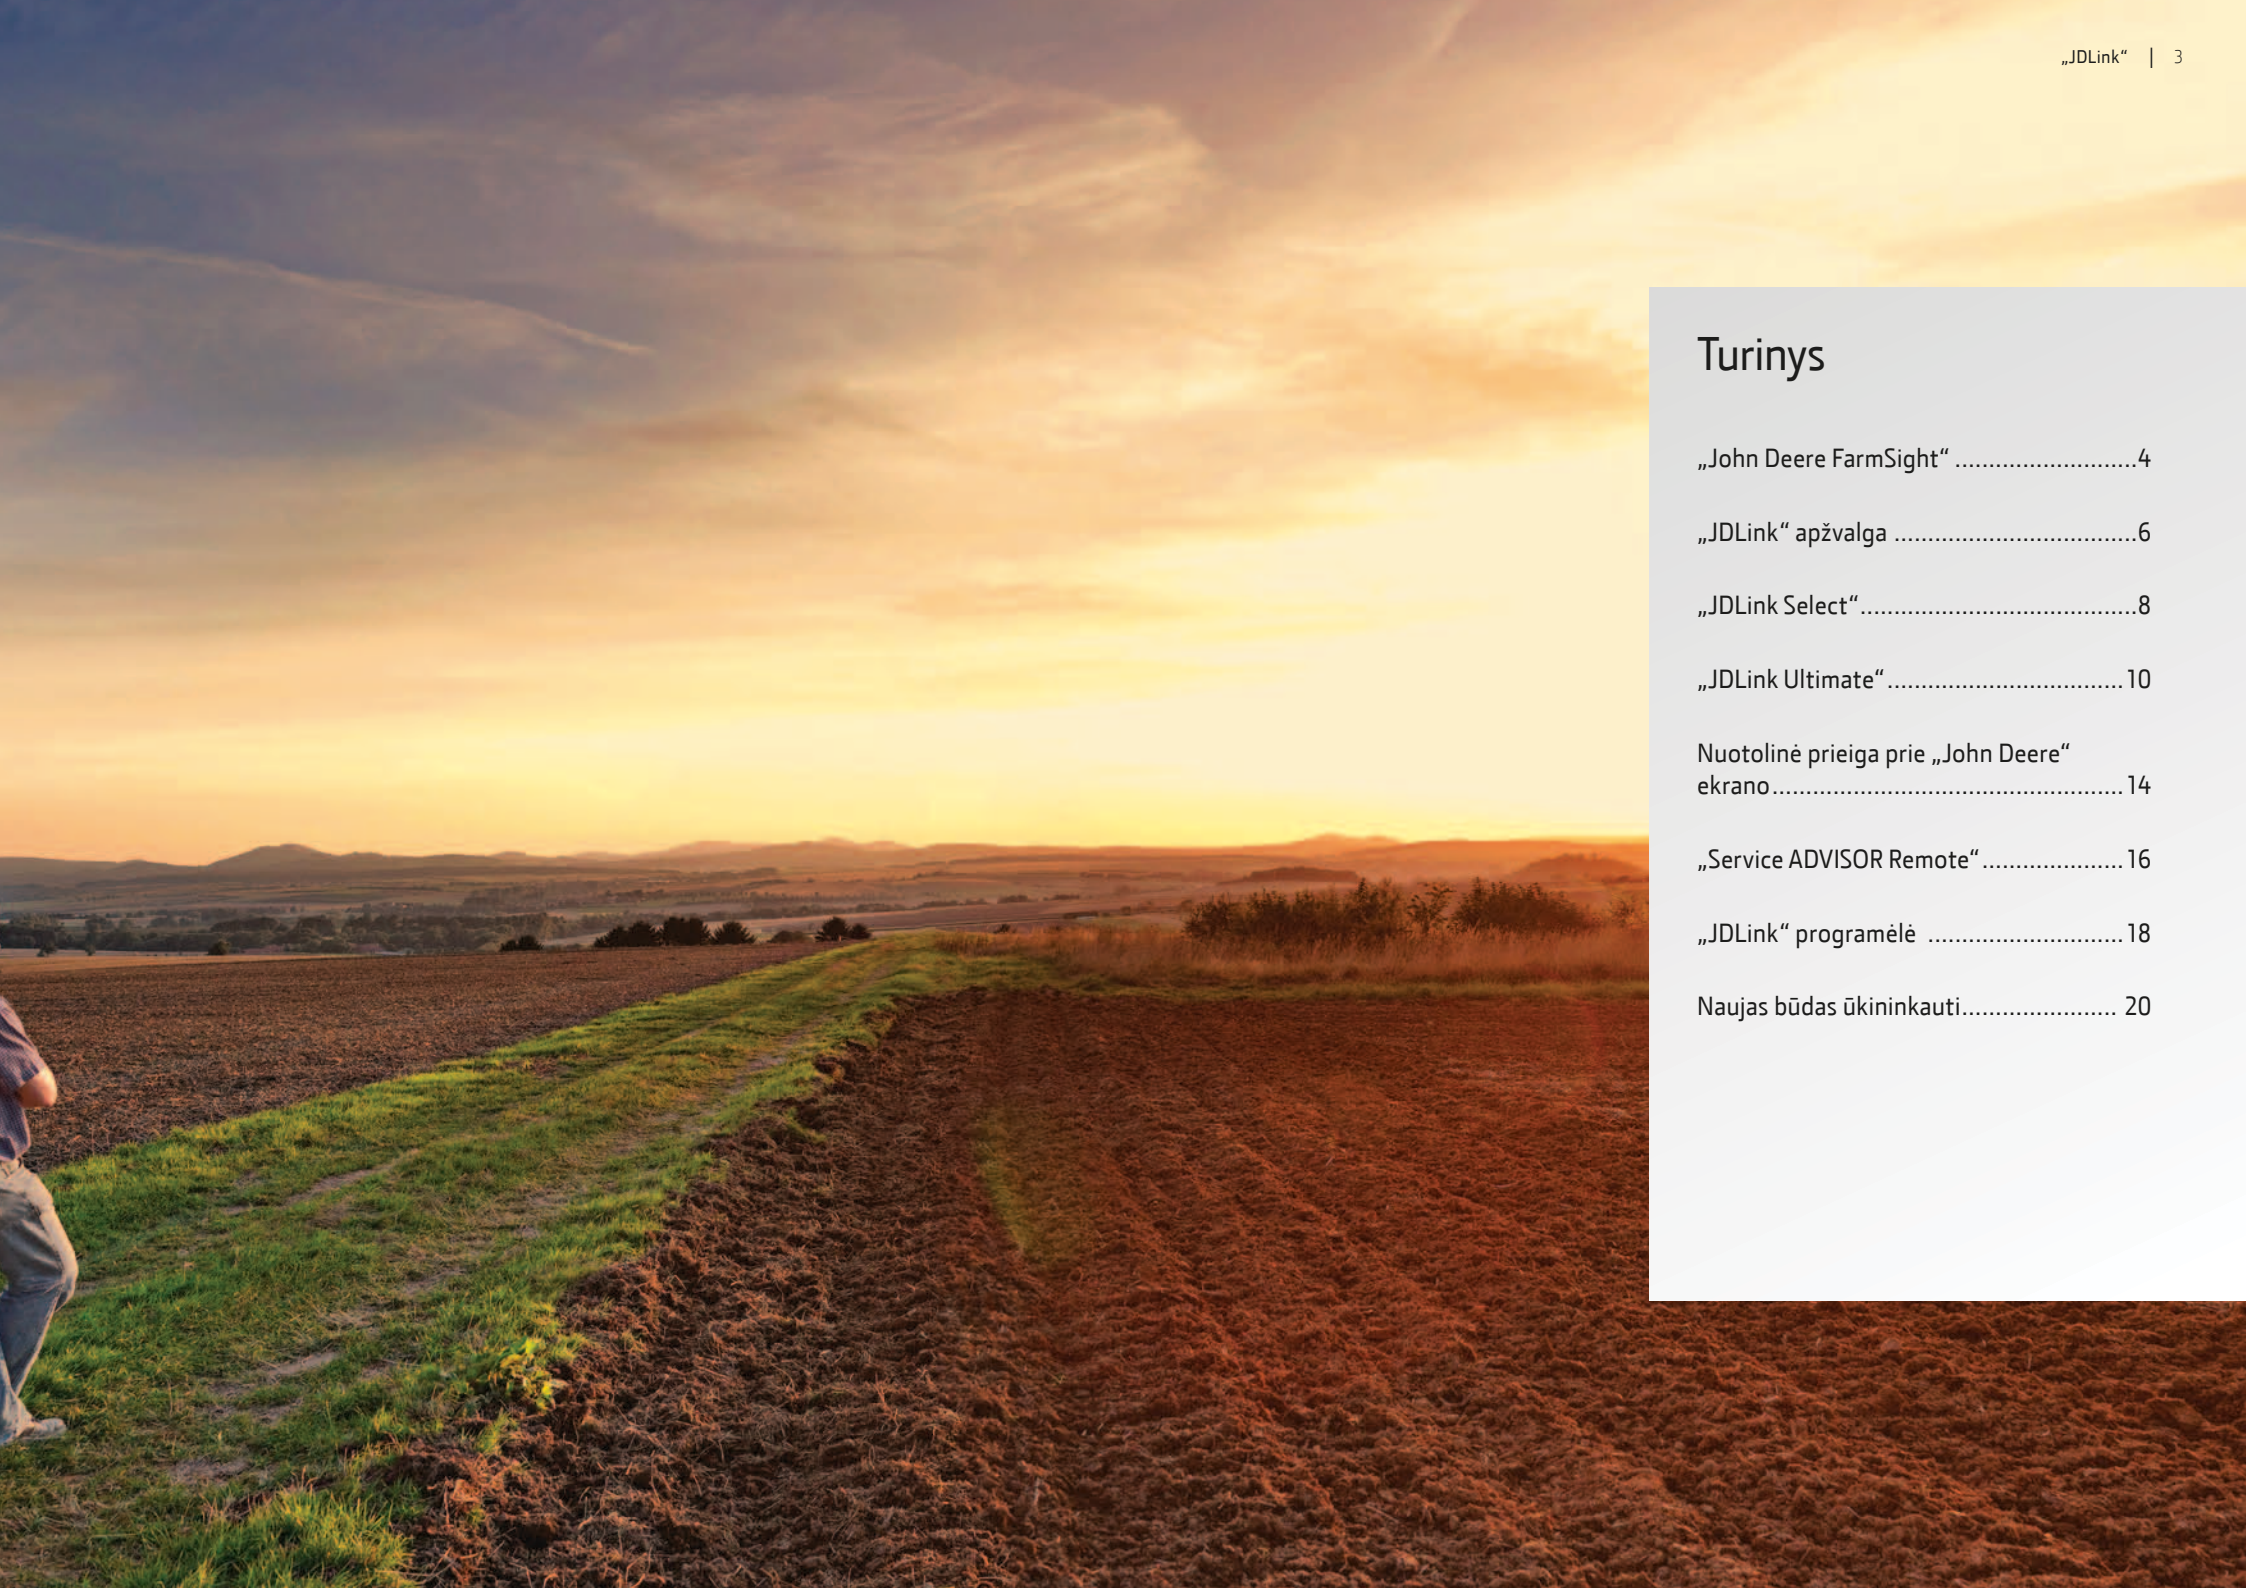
„JDLink“ | 3

Turinys

„John Deere FarmSight“ ..........................4

„JDLink“ apžvalga ..................................6

„JDLink Select“.......................................8

„JDLink Ultimate“.................................10

Nuotolinė prieiga prie „John Deere“ ekrano.................................................14

„Service ADVISOR Remote“ ....................16

„JDLink“ programėlė ............................18

Naujas būdas ūkininkauti...................... 20